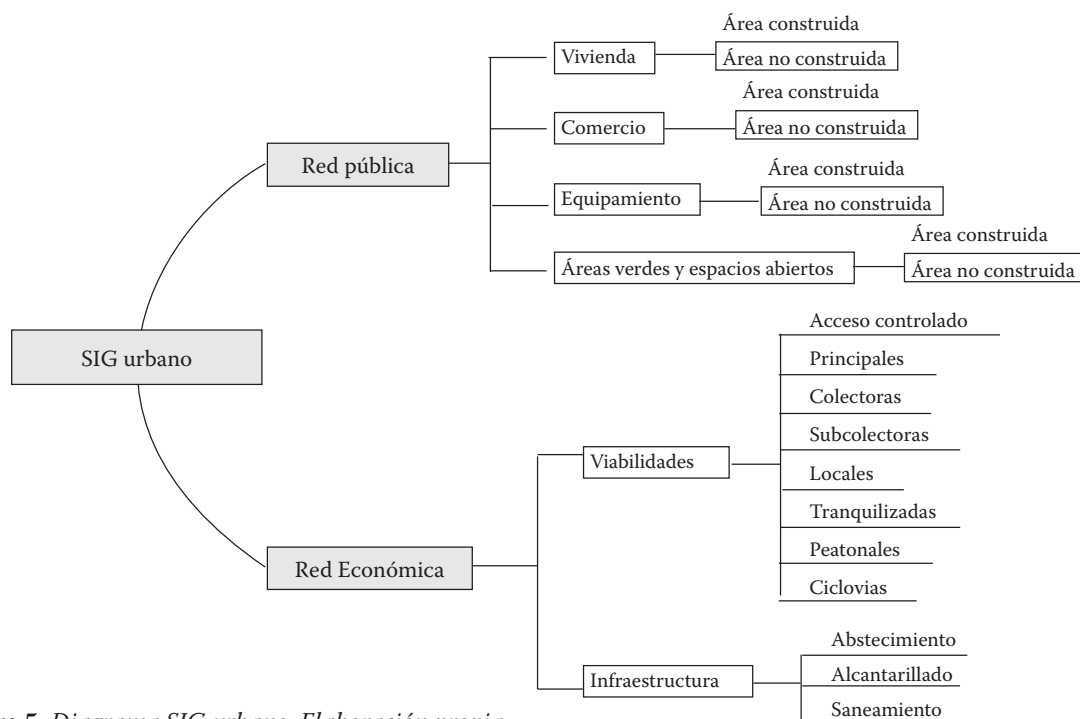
SIG urbano

Red pública

Vivienda
Área construida
Área no construida

Comercio
Área construida
Área no construida

Equipamiento
Área construida
Área no construida

Áreas verdes y espacios abiertos
Área construida
Área no construida

Red Económica

Viabilidades
Acceso controlado
Principales
Colectoras
Subcolectoras
Locales
Tranquilizadas
Peatonales
Ciclovias

Infraestructura
Abstecimiento
Alcantarillado
Saneamiento

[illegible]ra 5. Di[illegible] SIG urbano. El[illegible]ación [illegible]